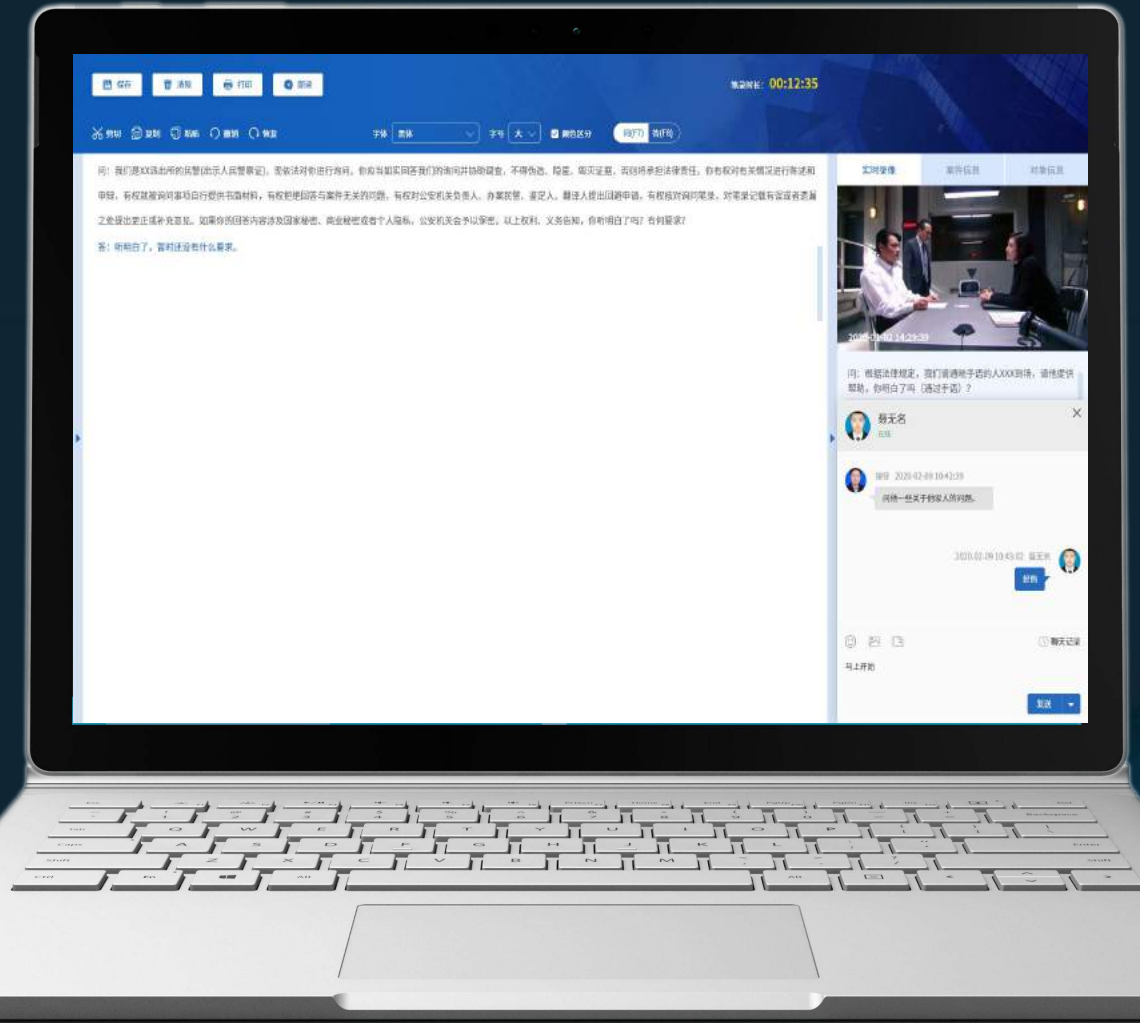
保存 清除 打印 朗读

笔录时长: 00:12:35

剪切 复制 粘贴 撤销 恢复 字体 宋体 字号 大 颜色区分 问(F1) 答(F8)

问：我们是XX派出所的民警(出示人民警察证)，现依法对你进行询问。你应当如实回答我们的询问并协助调查，不得伪造、隐匿、毁灭证据，否则将承担法律责任。你有权对有关情况进行陈述和申辩，有权就被询问事项自行提供书面材料，有权拒绝回答与案件无关的问题，有权对公安机关负责人、办案民警、鉴定人、翻译人提出回避申请，有权核对询问笔录，对笔录记载有误或者遗漏之处提出更正或补充意见。如果你所回答内容涉及国家秘密、商业秘密或者个人隐私，公安机关会予以保密。以上权利、义务告知，你听明白了吗？有何要求？

答：听明白了，暂时还没有什么要求。

实时录像 案件信息 对象信息

2020-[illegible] 14:29:39

问：根据法律规定，我们请通晓手语的人XXX到场，请他提供帮助，你明白了吗（通过手语）？

蔡无名
在线

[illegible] 2020-02-09 10:42:39
问他一些关于涉案人员问题。

2020-02-09 10:43:02 蔡无名
好的

聊天记录

马上开始

发送